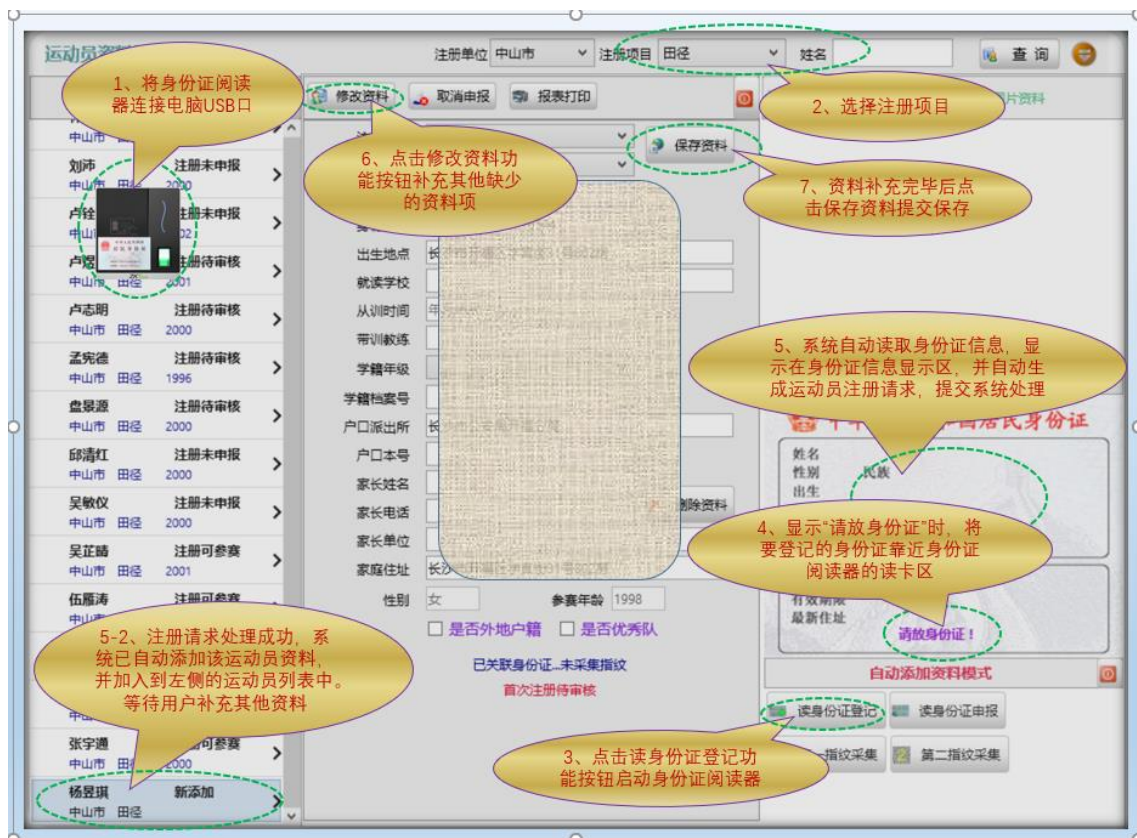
运动员资
注册单位 中山市
注册项目 田径
姓名
查 询

1、将身份证阅读器连接电脑USB口

修改资料
取消申报
报表打印

2、选择注册项目

片资料

中山市
刘沛 注册未申报
中山市 田径 2000
卢铨 注册未申报
中山 02
卢 注册待审核
中山市 田径 2001
卢志明 注册待审核
中山市 田径 2000
孟宪德 注册待审核
中山市 田径 1996
盘景源 注册待审核
中山市 田径 2000
邱清红 注册未申报
中山市 田径 2000
吴敏仪 注册未申报
中山市 田径 2000
吴芷晴 注册可参赛
中山市 田径 2001
伍雁涛 注册可参赛
中山
张宇遒 可参赛
中山市 田径 2000
杨昱琪 新添加
中山市 田径

6、点击修改资料功能按钮补充其他缺少的资料项

保存资料

7、资料补充完毕后点击保存资料提交保存

出生地点
就读学校
从训时间
带训教练
学籍年级
学籍档案号
户口派出所
户口本号
家长姓名
家长电话
家长单位
家庭住址 长沙
性别 女
参赛年龄 1998
删除资料
是否外地户籍
是否优秀队
已关联身份证...未采集指纹
首次注册待审核

5、系统自动读取身份证信息，显示在身份证信息显示区，并自动生成运动员注册请求，提交系统处理

国居民身份证
姓名
性别 民族
出生
有效期限
最新住址
请放身份证！

4、显示"请放身份证"时，将要登记的身份证靠近身份证阅读器的读卡区

5-2、注册请求处理成功，系统已自动添加该运动员资料，并加入到左侧的运动员列表中。等待用户补充其他资料

自动添加资料模式
读身份证登记
读身份证申报
指纹采集
第二指纹采集

3、点击读身份证登记功能按钮启动身份证阅读器